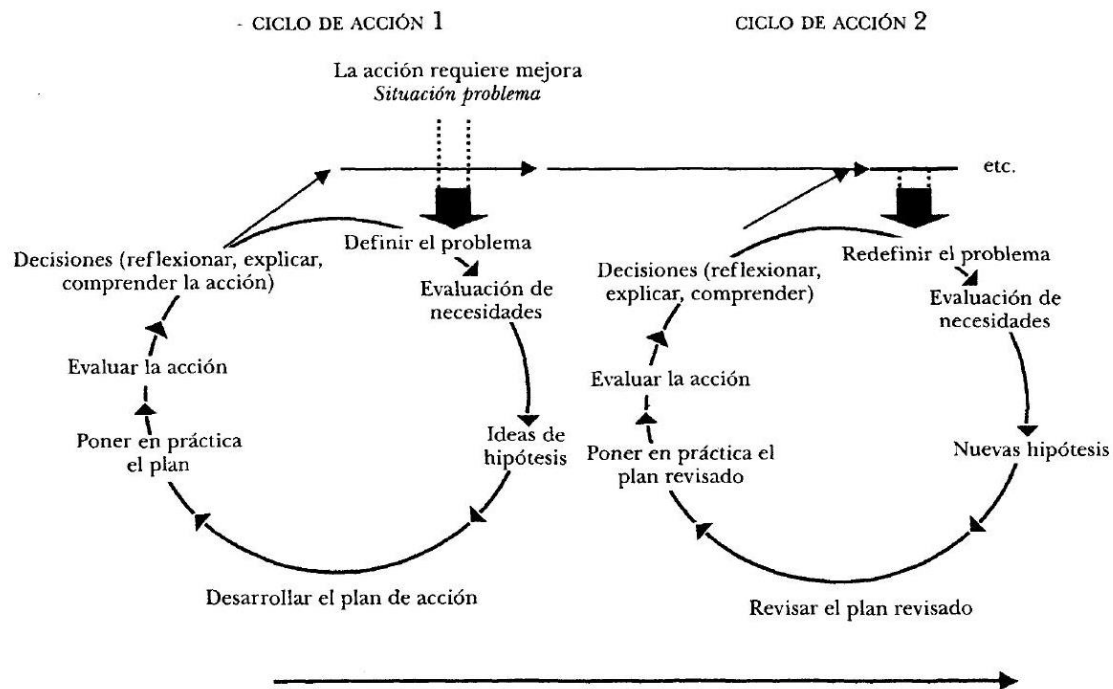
CICLO DE ACCIÓN 1

CICLO DE ACCIÓN 2

La acción requiere mejora
*Situación problema*

etc.

Definir el problema

Decisiones (reflexionar, explicar, comprender la acción)

Evaluación de necesidades

Evaluar la acción

Ideas de hipótesis

Poner en práctica el plan

Desarrollar el plan de acción

Redefinir el problema

Decisiones (reflexionar, explicar, comprender)

Evaluación de necesidades

Evaluar la acción

Poner en práctica el plan revisado

Nuevas hipótesis

Revisar el plan revisado